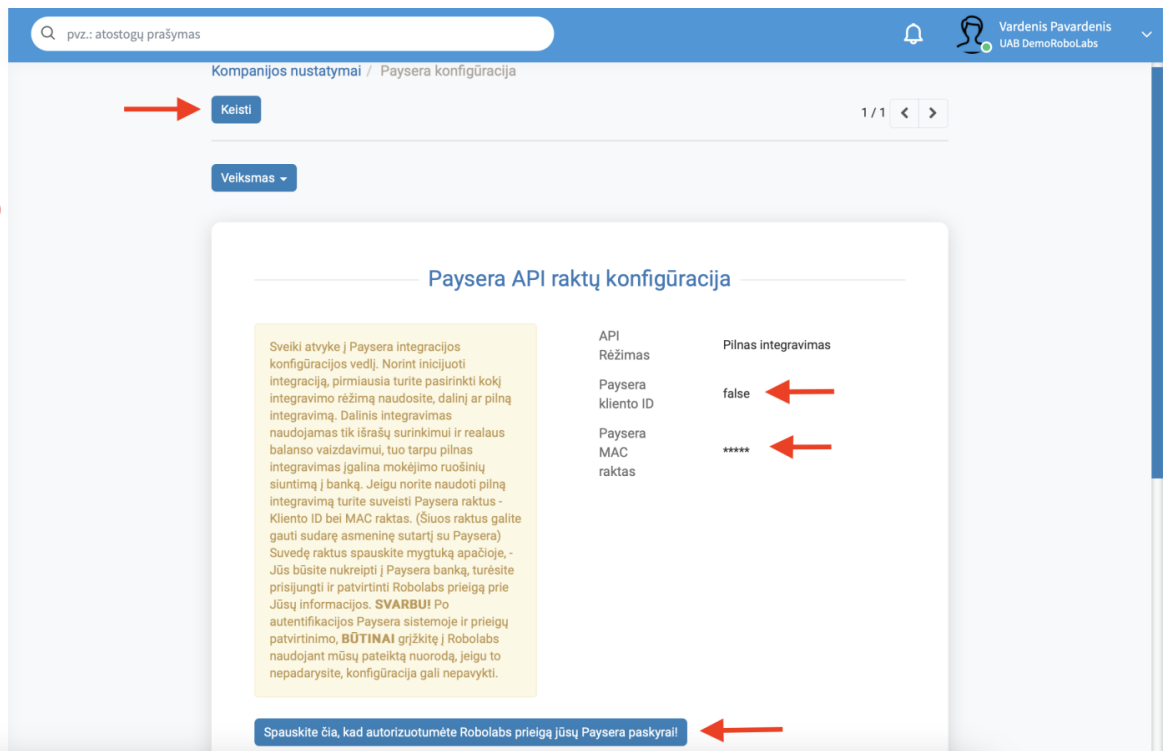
pvz.: atostogų prašymas

Vardenis Pavardenis
UAB DemoRoboLabs

Kompanijos nustatymai / Paysera konfigūracija

Keisti

1 / 1

Veiksmas

Paysera API raktų konfigūracija

Sveiki atvykę į Paysera integracijos konfigūracijos vedlį. Norint inicijuoti integraciją, pirmiausia turite pasirinkti kokį integravimo rėžimą naudosite, dalinį ar pilną integravimą. Dalinis integravimas naudojamas tik išrašų surinkimui ir realaus balanso vaizdavimui, tuo tarpu pilnas integravimas įgalina mokėjimo ruošinių siuntimą į banką. Jeigu norite naudoti pilną integravimą turite suvesti Paysera raktus - Kliento ID bei MAC raktas. (Šiuos raktus galite gauti sudarę asmeninę sutartį su Paysera) Suvedę raktus spauskite mygtuką apačioje, - Jūs būsite nukreipti į Paysera banką, turėsite prisijungti ir patvirtinti Robolabs prieigą prie Jūsų informacijos. **SVARBU!** Po autentifikacijos Paysera sistemoje ir prieigų patvirtinimo, **BŪTINAI** grįžkitę į Robolabs naudojant mūsų pateiktą nuorodą, jeigu to nepadarysite, konfigūracija gali nepavykti.

| | |
|---|---|
| API Rėžimas | Pilnas integravimas |
| Paysera kliento ID | false |
| Paysera MAC raktas | ***** |

Spauskite čia, kad autorizuotumėte Robolabs prieigą jūsų Paysera paskyrai!